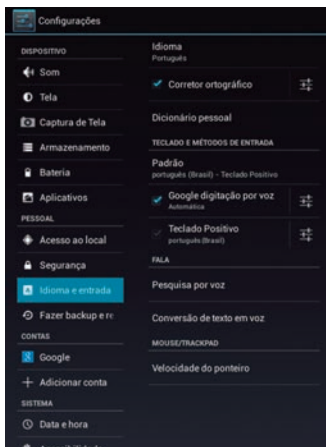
Configurações

DISPOSITIVO
Som
Tela
Captura de Tela
Armazenamento
Bateria
Aplicativos
PESSOAL
Acesso ao local
Segurança
Idioma e entrada
Fazer backup e r
CONTAS
Google
Adicionar conta
SISTEMA
Data e hora
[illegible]

Idioma
Português

Corretor ortográfico

Dicionário pessoal

TECLADO E MÉTODOS DE ENTRADA

Padrão
português (Brasil) - Teclado Positivo

Google digitação por voz
Automático

Teclado Positivo
português (Brasil)

FALA

Pesquisa por voz

Conversão de texto em voz

MOUSE/TRACKPAD

Velocidade do ponteiro